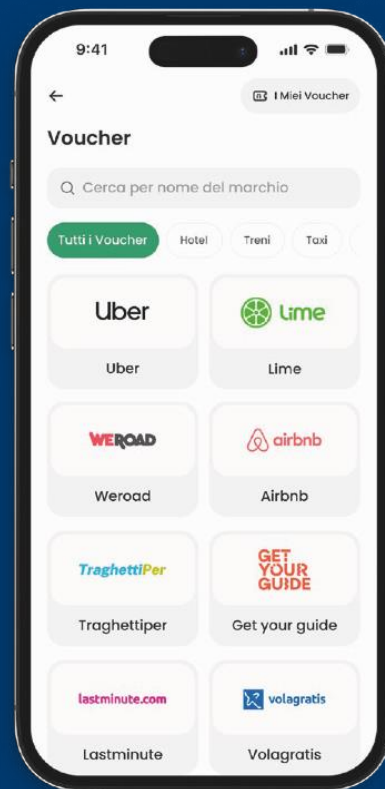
9:41

I Miei Voucher

Voucher

Cerca per nome del marchio

Tutti i Voucher
Hotel
Treni
Taxi

Uber
Uber

Lime
Lime

WEROAD
Weroad

airbnb
Airbnb

TraghettiPer
Traghettiper

GET YOUR GUIDE
Get your guide

lastminute.com
Lastminute

volagratis
Volagratis